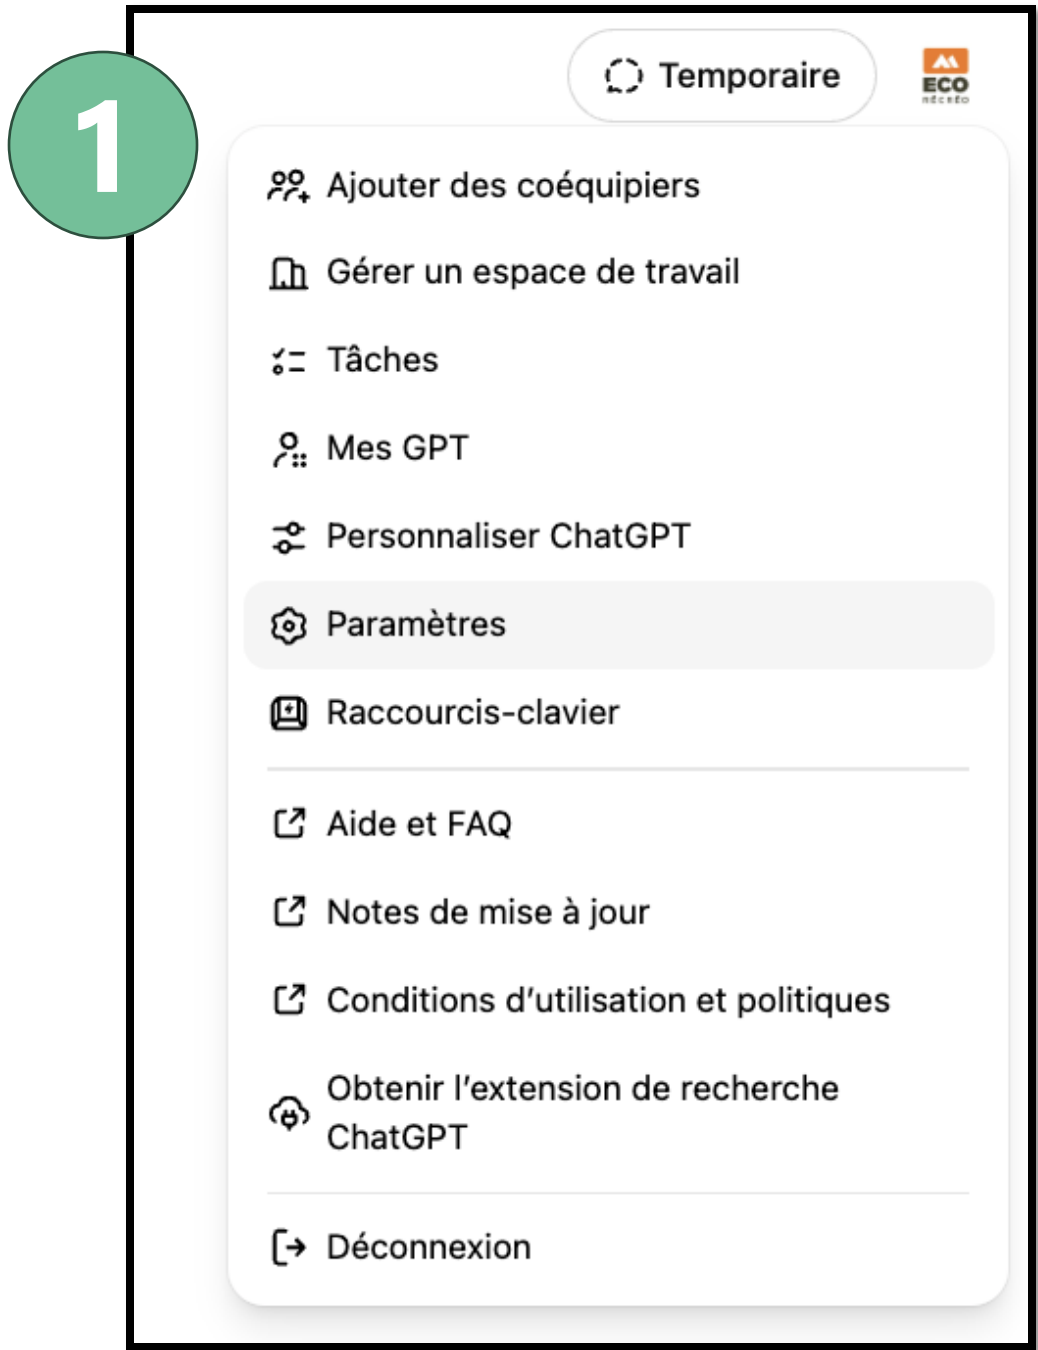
1

Temporaire

ECO

Ajouter des coéquipiers

Gérer un espace de travail

Tâches

Mes GPT

Personnaliser ChatGPT

Paramètres

Raccourcis-clavier

Aide et FAQ

Notes de mise à jour

Conditions d’utilisation et politiques

Obtenir l’extension de recherche ChatGPT

Déconnexion